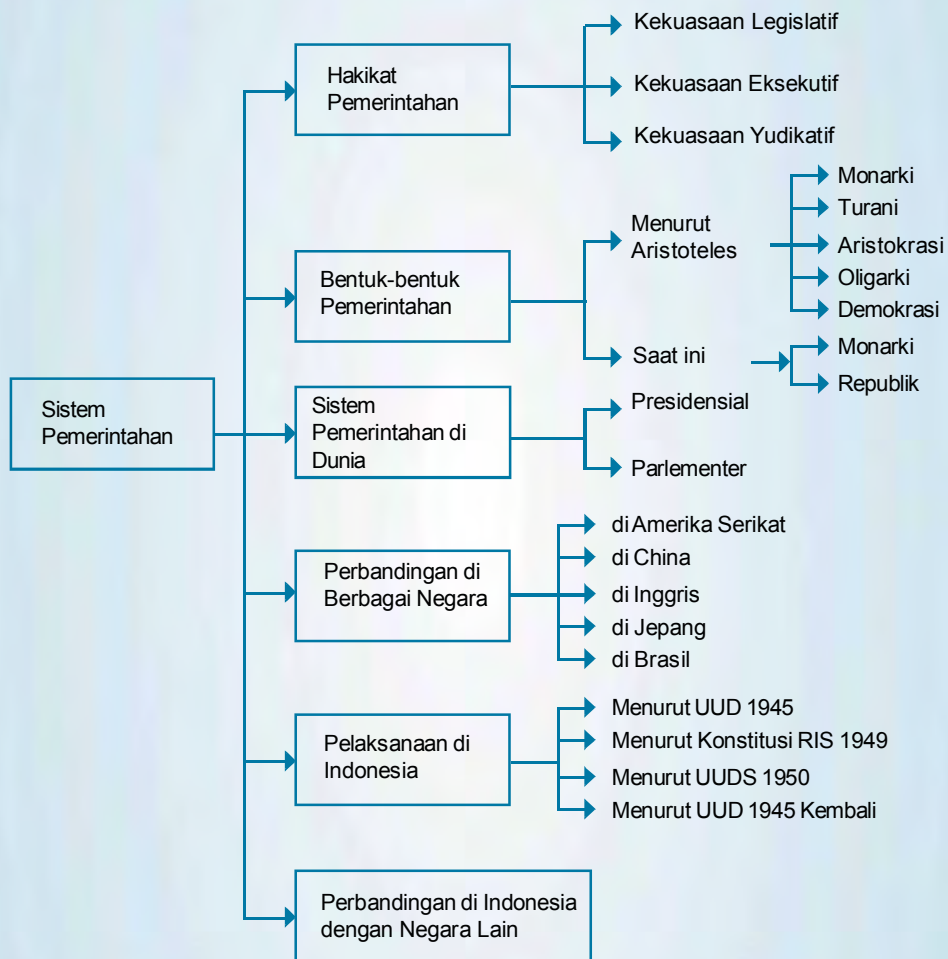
Sistem Pemerintahan

Hakikat Pemerintahan

Kekuasaan Legislatif

Kekuasaan Eksekutif

Kekuasaan Yudikatif

Bentuk-bentuk Pemerintahan

Menurut Aristoteles

Monarki

Turani

Aristokrasi

Oligarki

Demokrasi

Saat ini

Monarki

Republik

Sistem Pemerintahan di Dunia

Presidensial

Parlementer

Perbandingan di Berbagai Negara

di Amerika Serikat

di China

di Inggris

di Jepang

di Brasil

Pelaksanaan di Indonesia

Menurut UUD 1945

Menurut Konstitusi RIS 1949

Menurut UUDS 1950

Menurut UUD 1945 Kembali

Perbandingan di Indonesia dengan Negara Lain